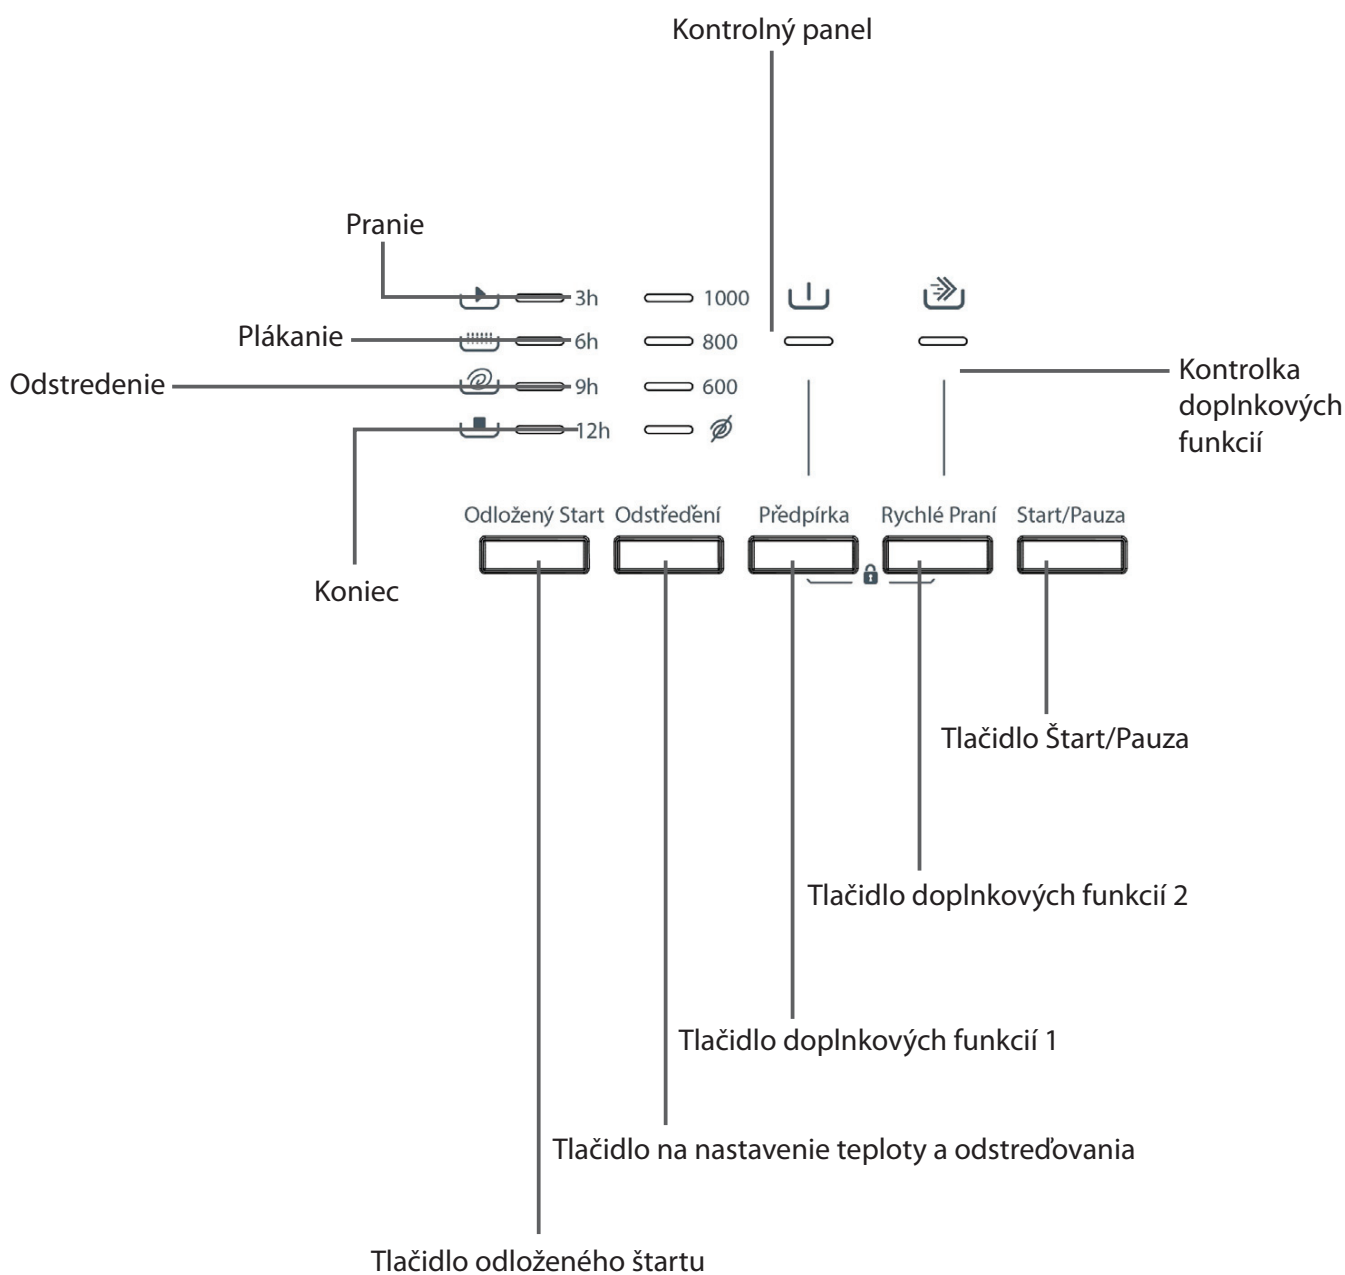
Kontrolný panel

Pranie

Plákanie

Odstredenie

Koniec

3h
6h
9h
12h

1000
800
600

Kontrolka doplnkových funkcií

Odložený Start
Odstředění
Předpírka
Rychlé Praní
Start/Pauza

Tlačidlo Štart/Pauza

Tlačidlo doplnkových funkcií 2

Tlačidlo doplnkových funkcií 1

Tlačidlo na nastavenie teploty a odstreďovania

Tlačidlo odloženého štartu